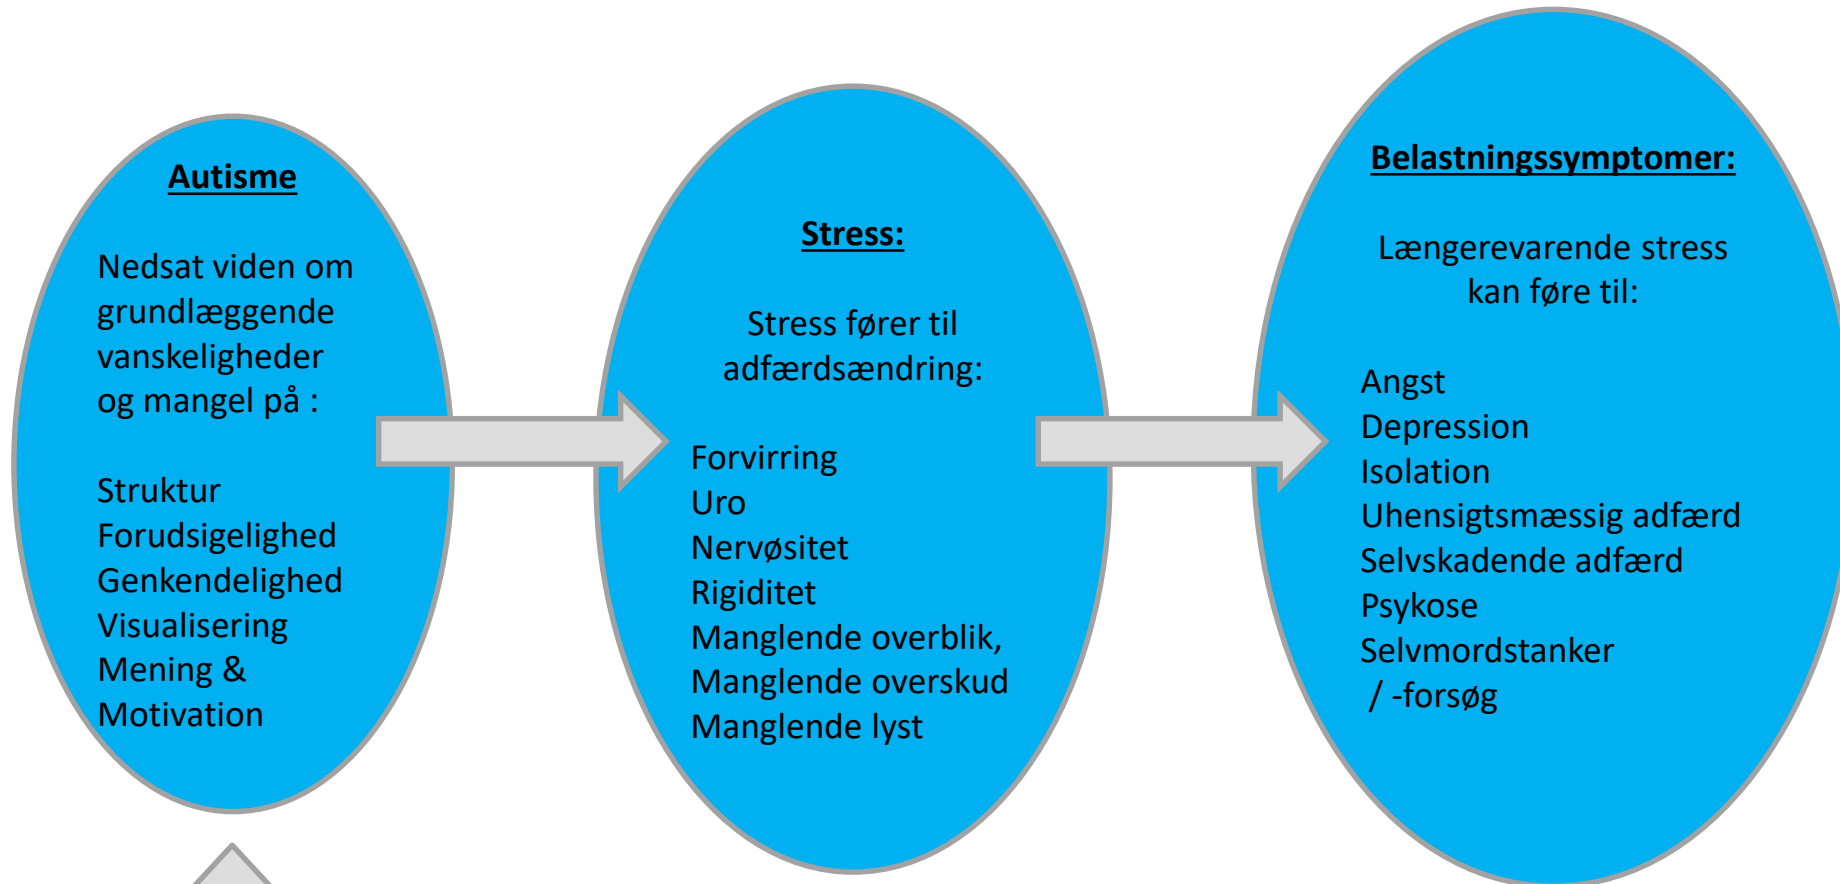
Autisme

Nedsat viden om grundlæggende vanskeligheder og mangel på :

Struktur
Forudsigelighed
Genkendelighed
Visualisering
Mening &
Motivation

Stress:

Stress fører til adfærdsændring:

Forvirring
Uro
Nervøsitet
Rigiditet
Manglende overblik,
Manglende overskud
Manglende lyst

Belastningssymptomer:

Længerevarende stress kan føre til:

Angst
Depression
Isolation
Uhensigtsmæssig adfærd
Selvskadende adfærd
Psykose
Selvmordstanker
/ -forsøg